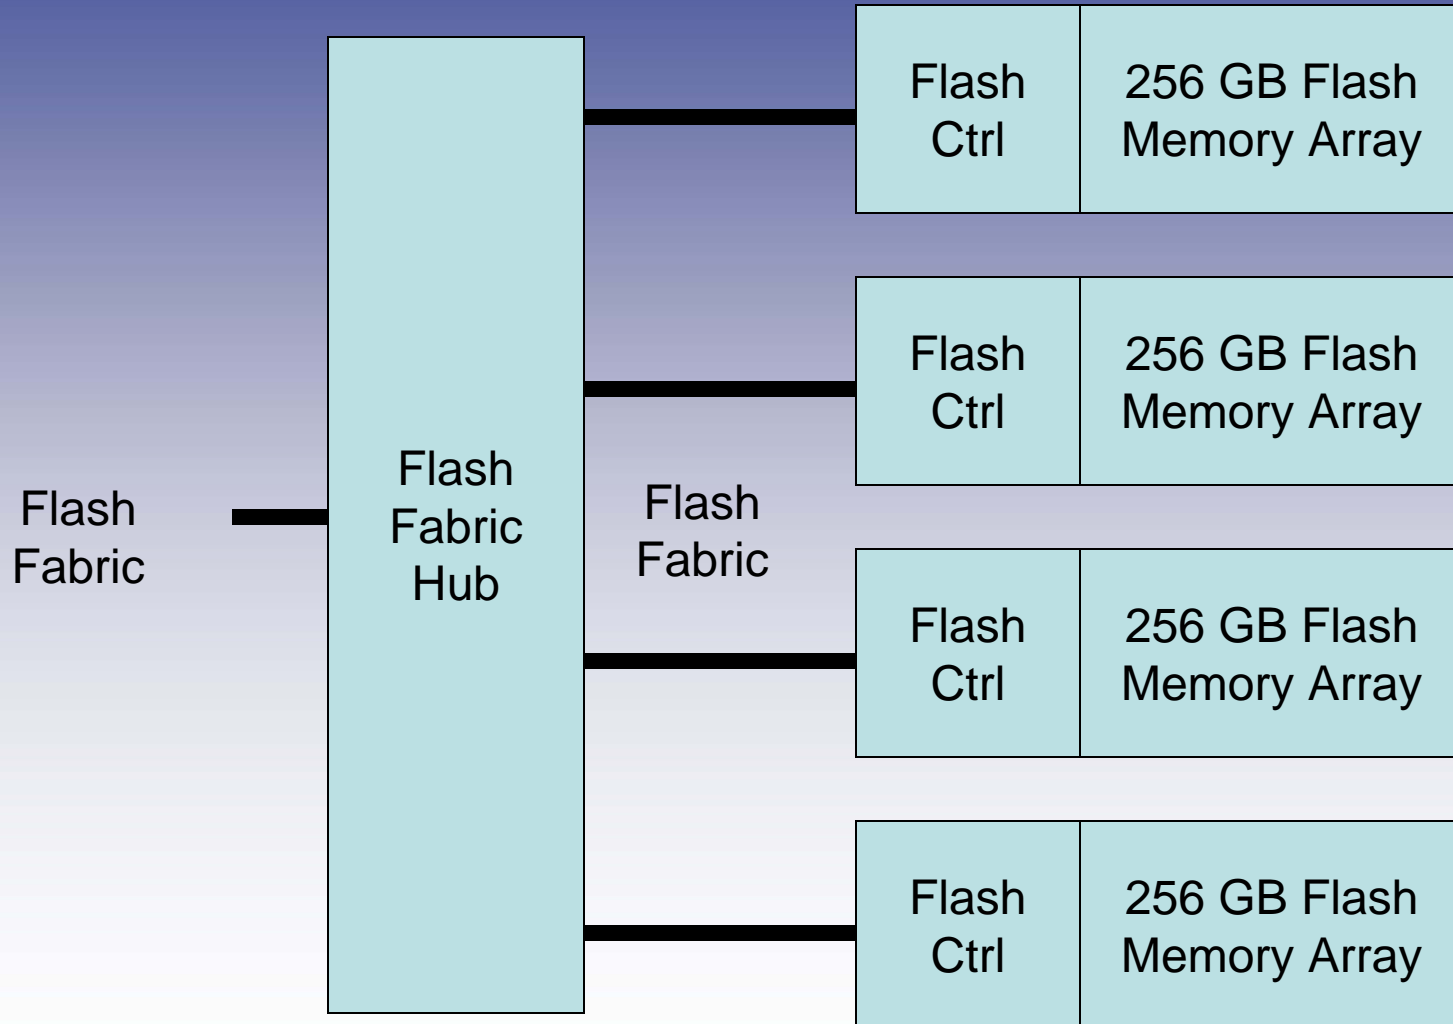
Flash Fabric

Flash Fabric Hub

Flash Fabric

Flash Ctrl

256 GB Flash Memory Array

Flash Ctrl

256 GB Flash Memory Array

Flash Ctrl

256 GB Flash Memory Array

Flash Ctrl

256 GB Flash Memory Array